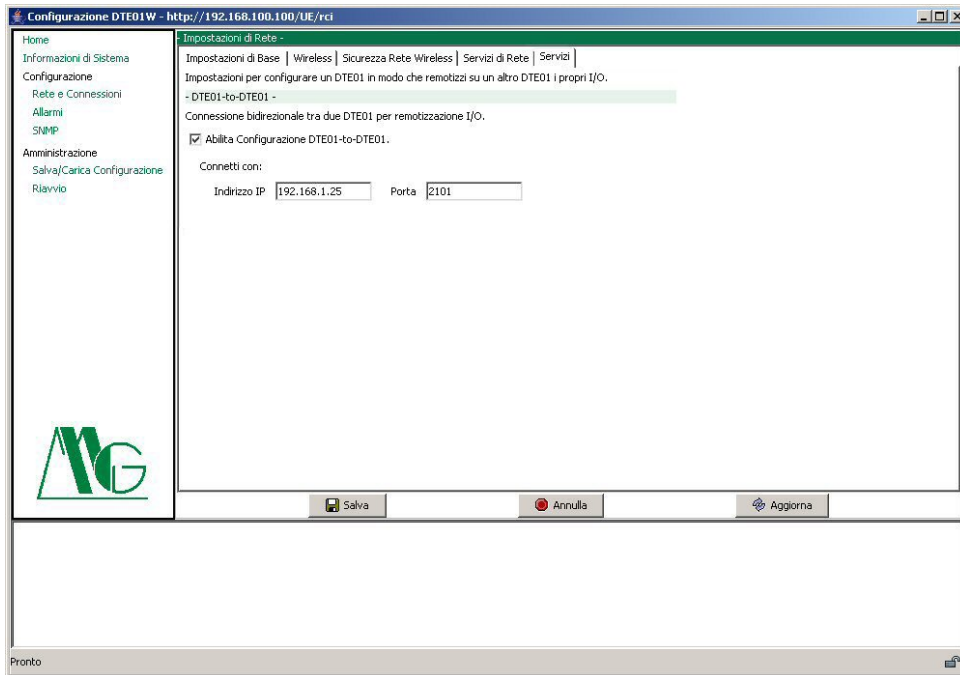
Configurazione DTE01W - http://192.168.100.100/UE/rci

Home
Informazioni di Sistema
Configurazione
Rete e Connessioni
Allarmi
SNMP
Amministrazione
Salva/Carica Configurazione
Riavvio

- Impostazioni di Rete -

Impostazioni di Base | Wireless | Sicurezza Rete Wireless | Servizi di Rete | Servizi

Impostazioni per configurare un DTE01 in modo che remotizzi su un altro DTE01 i propri I/O.

- DTE01-to-DTE01 -

Connessione bidirezionale tra due DTE01 per remotizzazione I/O.

Abilita Configurazione DTE01-to-DTE01.

Connetti con:

Indirizzo IP 192.168.1.25 Porta 2101

Salva Annulla Aggiorna

Pronto